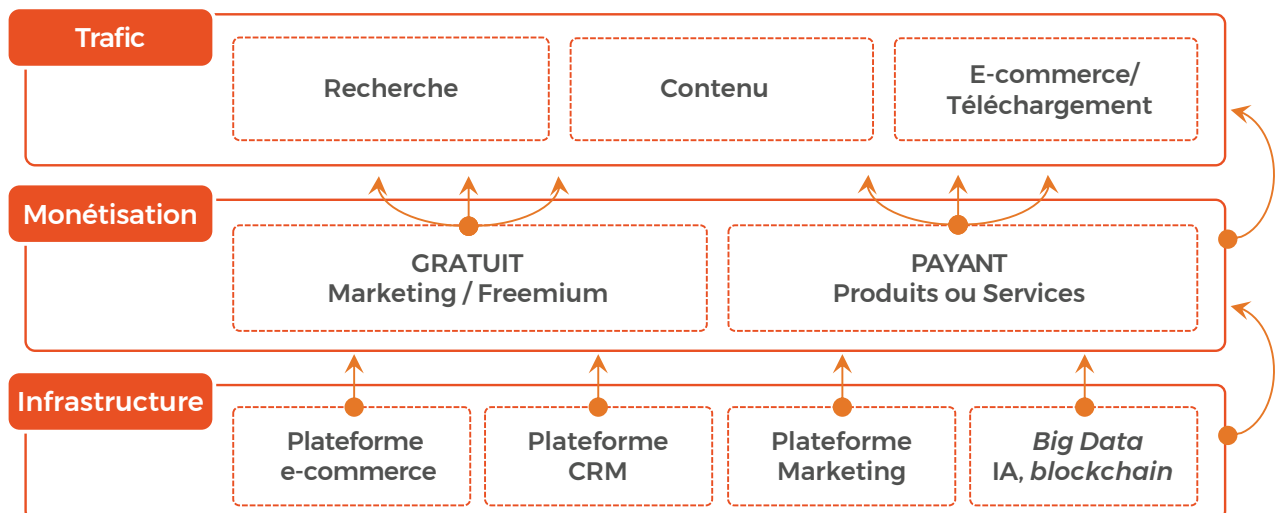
Trafic

Recherche

Contenu

E-commerce/ Téléchargement

Monétisation

GRATUIT
Marketing / Freemium

PAYANT
Produits ou Services

Infrastructure

Plateforme e-commerce

Plateforme CRM

Plateforme Marketing

*Big Data*
IA, *blockchain*